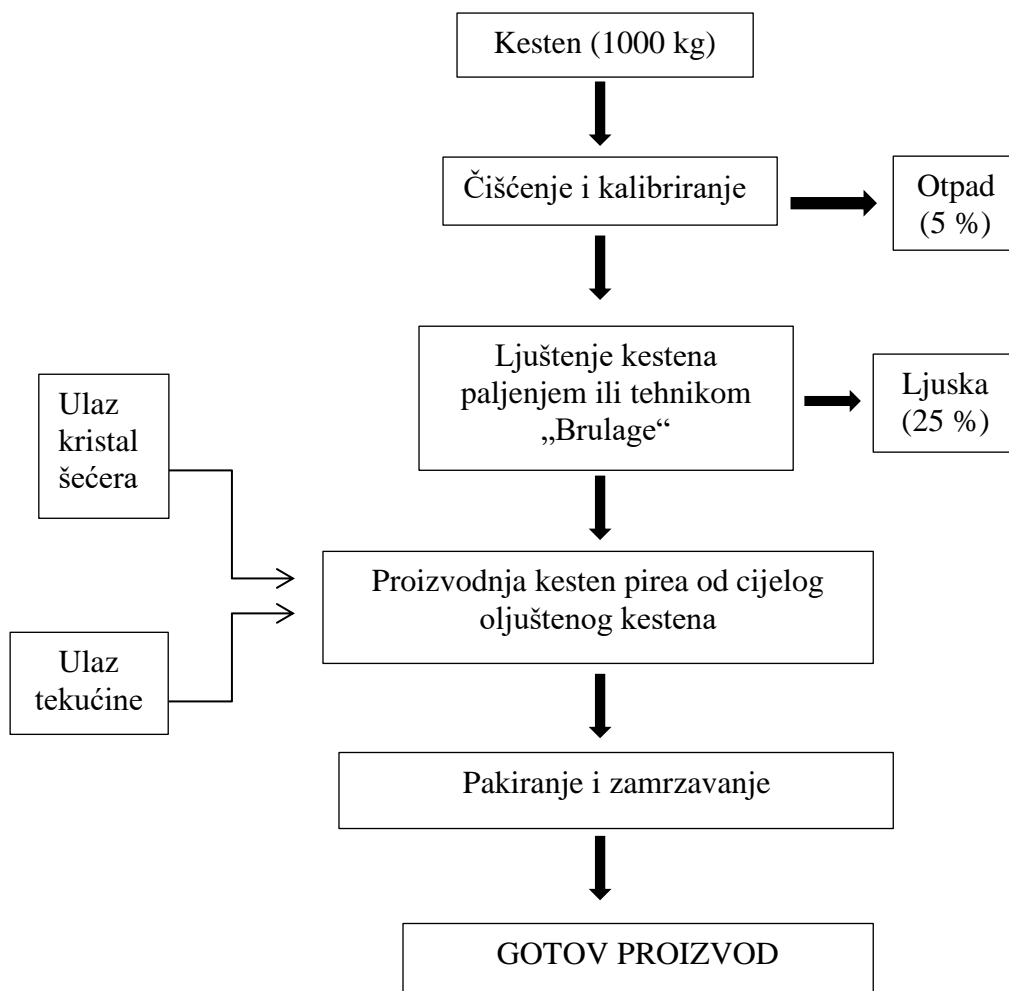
Kesten (1000 kg)

Čišćenje i kalibriranje

Otpad (5 %)

Ljuštenje kestena paljenjem ili tehnikom „Brulage“

Ljuska (25 %)

Ulaz kristal šećera

Ulaz tekućine

Proizvodnja kesten pirea od cijelog oljuštenog kestena

Pakiranje i zamrzavanje

GOTOV PROIZVOD